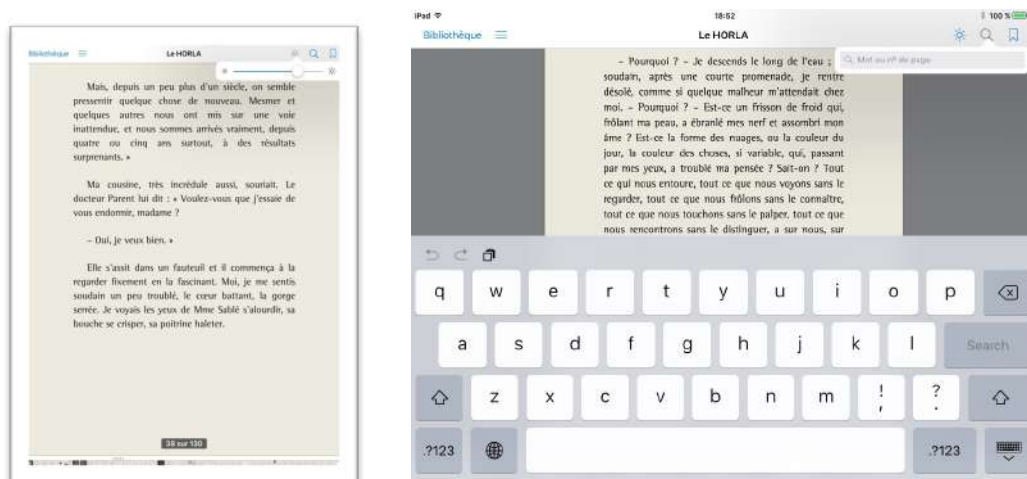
Bibliothèque ☰ Le HORLA

Mais, depuis un peu plus d'un siècle, on semble pressentir quelque chose de nouveau. Mesmer et quelques autres nous ont mis sur une voie inattendue, et nous sommes arrivés vraiment, depuis quatre ou cinq ans surtout, à des résultats surprenants. »

Ma cousine, très incrédule aussi, souriait. Le docteur Parent lui dit : « Voulez-vous que j'essaie de vous endormir, madame ?

– Oui, je veux bien. »

Elle s'assit dans un fauteuil et il commença à la regarder fixement en la fascinant. Moi, je me sentis soudain un peu troublé, le cœur battant, la gorge serrée. Je voyais les yeux de Mme Sablé s'alourdir, sa bouche se crisper, sa poitrine haleter.

38 sur 130

iPad 18:52 100 %

Bibliothèque ☰ Le HORLA

Mot ou n° de page

– Pourquoi ? – Je descends le long de l'eau ; soudain, après une courte promenade, je rentre désolé, comme si quelque malheur m'attendait chez moi. – Pourquoi ? – Est-ce un frisson de froid qui, frôlant ma peau, a ébranlé mes nerf et assombri mon âme ? Est-ce la forme des nuages, ou la couleur du jour, la couleur des choses, si variable, qui, passant par mes yeux, a troublé ma pensée ? Sait-on ? Tout ce qui nous entoure, tout ce que nous voyons sans le regarder, tout ce que nous frôlons sans le connaître, tout ce que nous touchons sans le palper, tout ce que nous rencontrons sans le distinguer, a sur nous, sur

q w e r t y u i o p
a s d f g h j k l Search
z x c v b n m ! , ? .
.?123 .?123